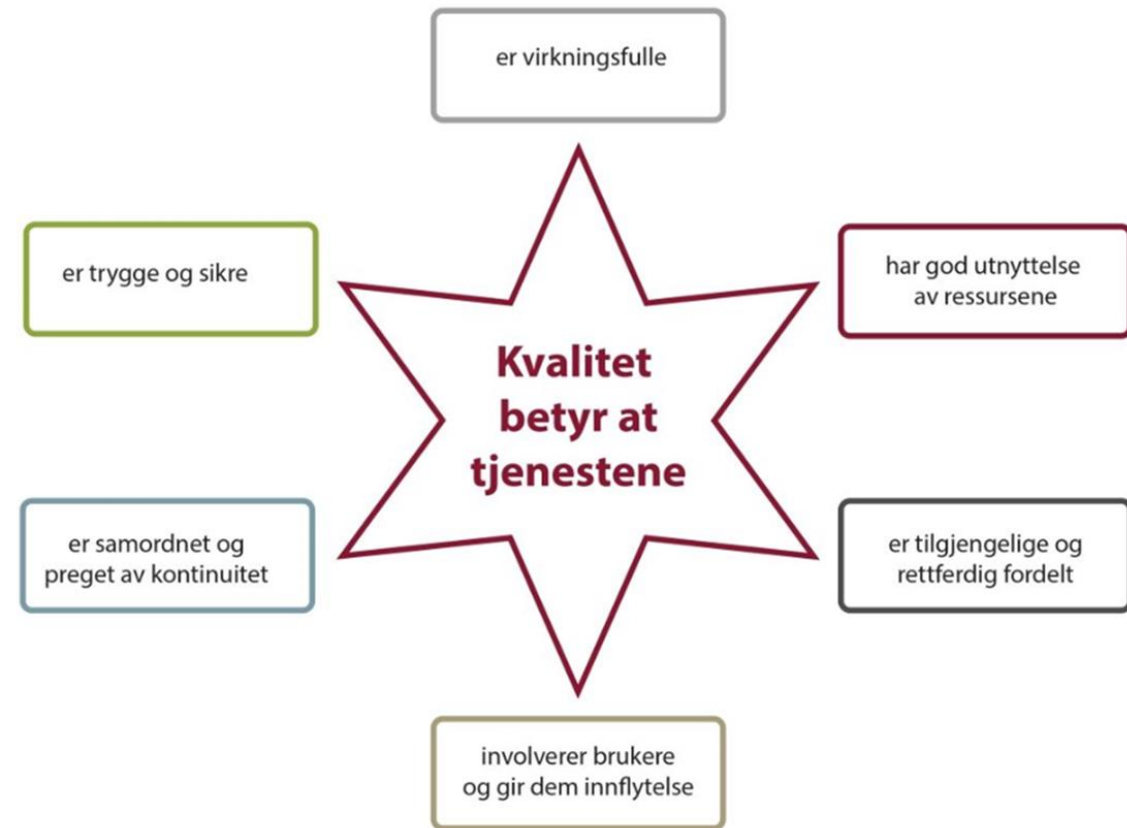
Kvalitet betyr at tjenestene

er virkningsfulle

er trygge og sikre

har god utnyttelse av ressursene

er samordnet og preget av kontinuitet

er tilgjengelige og rettferdig fordelt

involverer brukere og gir dem innflytelse